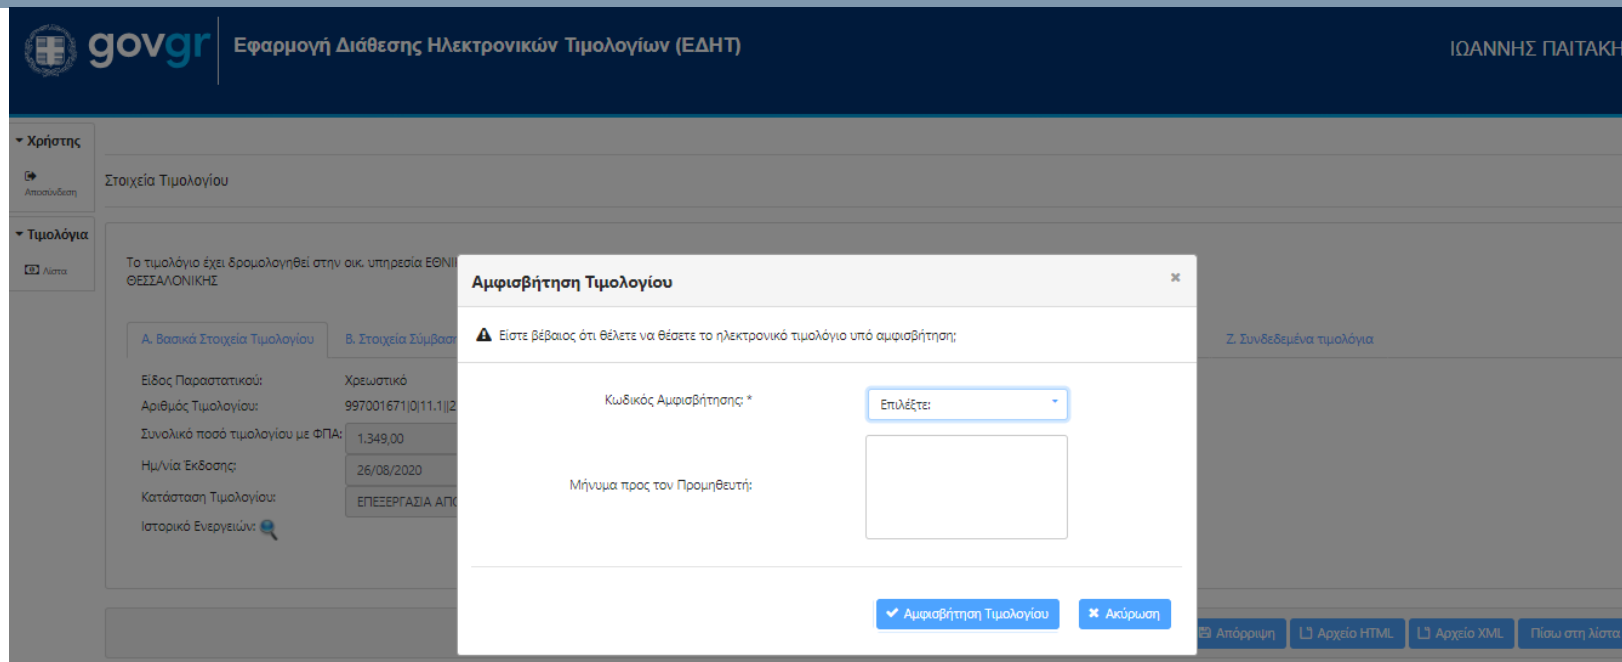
govgr Εφαρμογή Διάθεσης Ηλεκτρονικών Τιμολογίων (ΕΔΗΤ)

ΙΩΑΝΝΗΣ ΠΑΙΤΑΚΗ

Χρήστης
Αποσύνδεση

Τιμολόγια
Λίστα

Στοιχεία Τιμολογίου

Το τιμολόγιο έχει δρομολογηθεί στην οικ. υπηρεσία ΕΘΝΙ
ΘΕΣΣΑΛΟΝΙΚΗΣ

Α. Βασικά Στοιχεία Τιμολογίου | Β. Στοιχεία Σύμβασ | Ζ. Συνδεδεμένα τιμολόγια

Είδος Παραστατικού: Χρεωστικό
Αριθμός Τιμολογίου: 997001671|0|11.1||2
Συνολικό ποσό τιμολογίου με ΦΠΑ: 1.349,00
Ημ/νία Έκδοσης: 26/08/2020
Κατάσταση Τιμολογίου: ΕΠΕΞΕΡΓΑΣΙΑ ΑΠ
Ιστορικό Ενεργειών:

Αμφισβήτηση Τιμολογίου ×

Είστε βέβαιος ότι θέλετε να θέσετε το ηλεκτρονικό τιμολόγιο υπό αμφισβήτηση;

Κωδικός Αμφισβήτησης: * Επιλέξτε:

Μήνυμα προς τον Προμηθευτή:

Αμφισβήτηση Τιμολογίου | Ακύρωση

Απόρριψη | Αρχείο HTML | Αρχείο XML | Πίσω στη λίστα